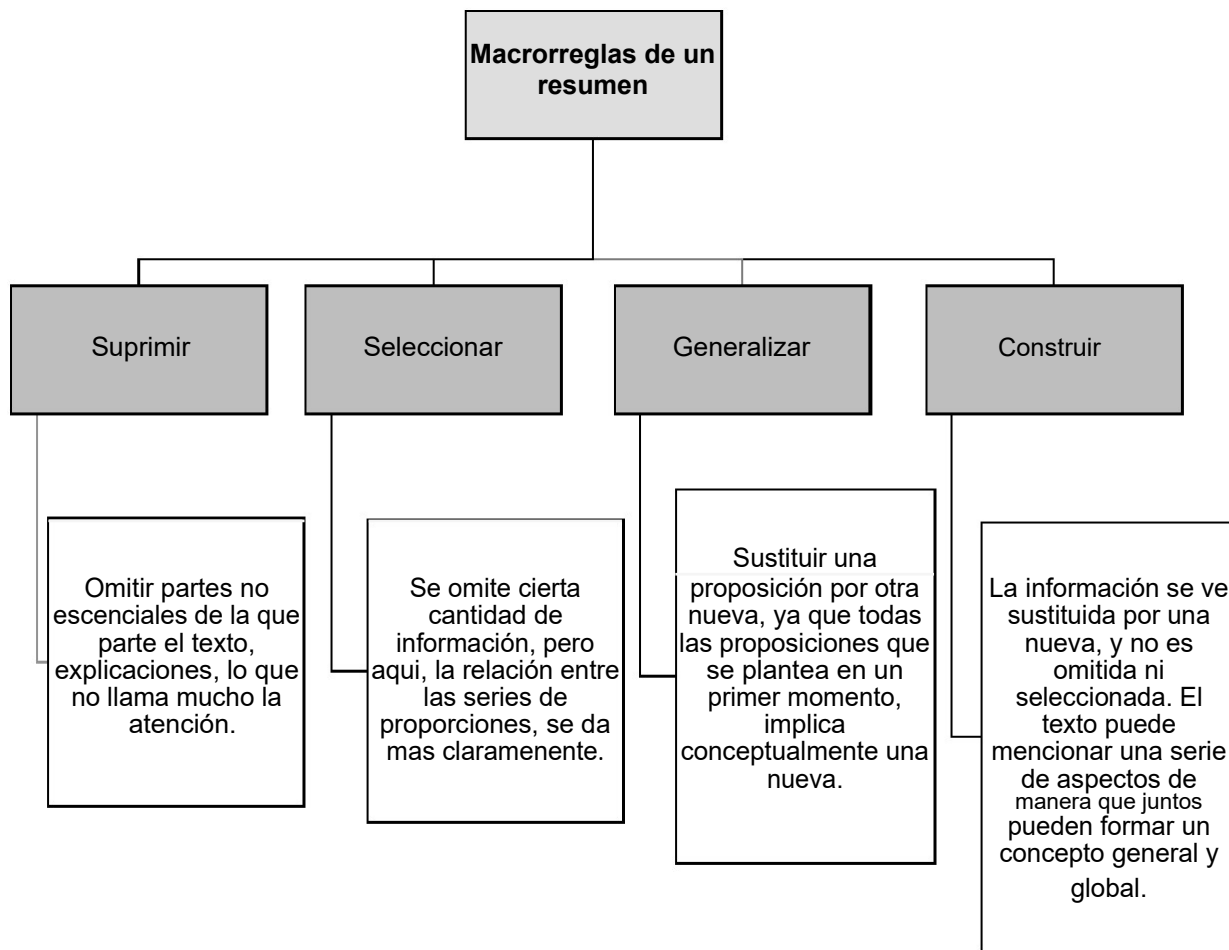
Macrorreglas de un resumen

Suprimir

Seleccionar

Generalizar

Construir

Omitir partes no escenciales de la que parte el texto, explicaciones, lo que no llama mucho la atención.

Se omite cierta cantidad de información, pero aqui, la relación entre las series de proporciones, se da mas claramenente.

Sustituir una proposición por otra nueva, ya que todas las proposiciones que se plantea en un primer momento, implica conceptualmente una nueva.

La información se ve sustituida por una nueva, y no es omitida ni seleccionada. El texto puede mencionar una serie de aspectos de manera que juntos pueden formar un concepto general y global.